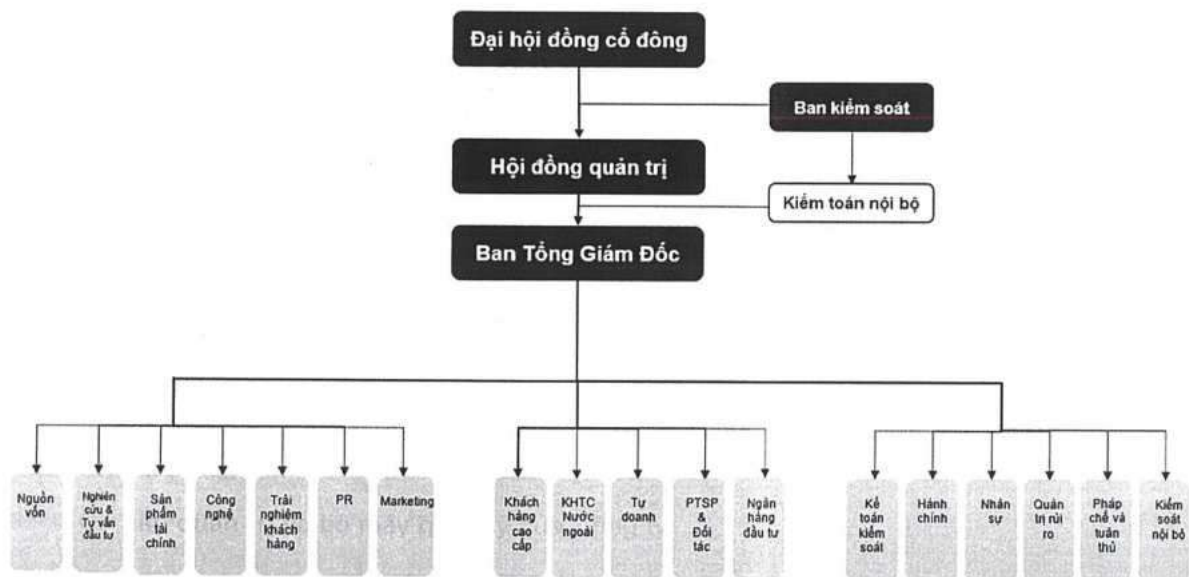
Đại hội đồng cổ đông

Ban kiểm soát

Hội đồng quản trị

Kiểm toán nội bộ

Ban Tổng Giám Đốc

Nguồn vốn

Nghiên cứu & Tư vấn đầu tư

Sản phẩm tài chính

Công nghệ

Trải nghiệm khách hàng

PR

Marketing

Khách hàng cao cấp

KHTC Nước ngoài

Tự doanh

PTSP & Đối tác

Ngân hàng đầu tư

Kế toán kiểm soát

Hành chính

Nhân sự

Quản trị rủi ro

Pháp chế và tuân thủ

Kiểm soát nội bộ